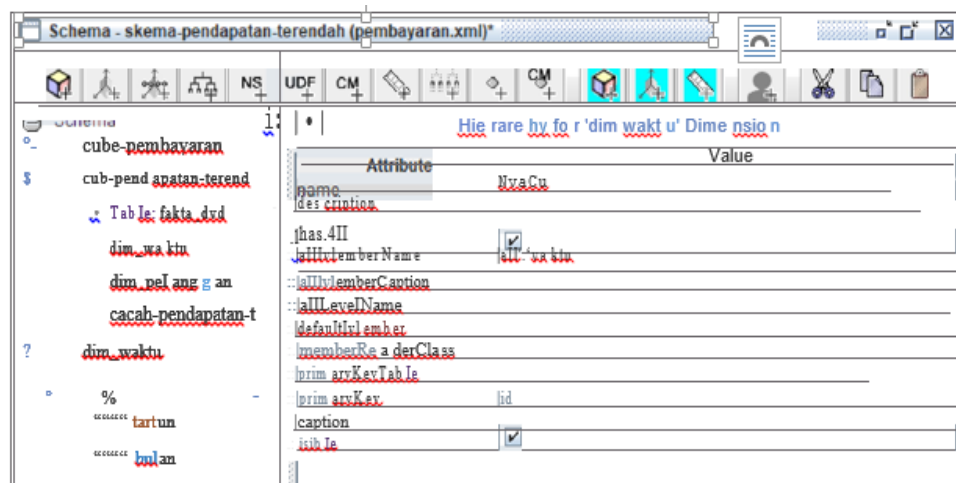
Schema - skema-pendapatan-terendah (pembayaran.xml)*

NS
UDF
CM
CM

Schema
cube-pembayaran
cub-pend apatan-terend
Tab le: fakta_dvd
dim_wa ktu
dim_pel ang g an
cacah-pendapatan-t
dim_waktu
%
tartun
bulan

Hie rare hy fo r 'dim wakt u' Dime nsio n

| Attribute | Value |
|---|---|
| name | NyaCu |
| des cription | |
| has.4II | ✔ |
| aIIIvlem ber Name | aII '' wa ktu |
| aIIIvlemberCaption | |
| aIIILevelName | |
| defaultIvl em ber | |
| memberRe a derClass | |
| prim aryKeyTab le | |
| prim aryKey | id |
| caption | |
| isib le | ✔ |